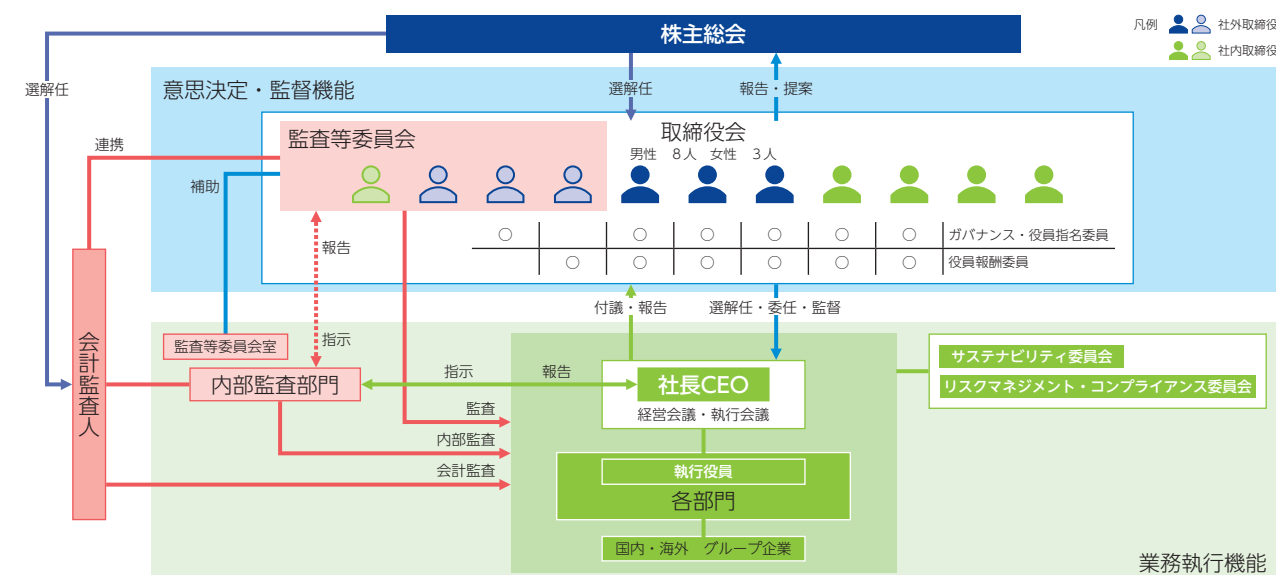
株主総会

凡例 社外取締役
社内取締役

選解任

意思決定・監督機能

選解任

報告・提案

連携

監査等委員会

取締役会
男性 8人 女性 3人

補助

報告

| | | | | | | | |
|---|---|---|---|---|---|---|---|
| ○ | | ○ | ○ | ○ | ○ | ○ | ガバナンス・役員指名委員 |
| | ○ | ○ | ○ | ○ | ○ | ○ | 役員報酬委員 |

付議・報告

選解任・委任・監督

会計監査人

監査等委員会室

指示

内部監査部門

指示

報告

社長CEO
経営会議・執行会議

サステナビリティ委員会

リスクマネジメント・コンプライアンス委員会

監査

内部監査

会計監査

執行役員
各部門

国内・海外 グループ企業

業務執行機能